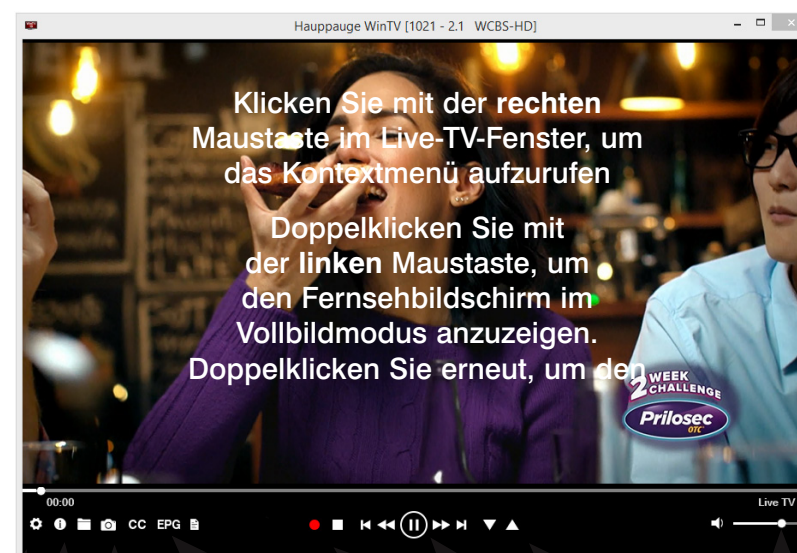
Hauppauge WinTV [1021 - 2.1 WCBS-HD]

Klicken Sie mit der **rechten** Maustaste im Live-TV-Fenster, um das Kontextmenü aufzurufen

Doppelklicken Sie mit der **linken** Maustaste, um den Fernsehbildschirm im Vollbildmodus anzuzeigen. Doppelklicken Sie erneut, um den

2 WEEK CHALLENGE
Prilosec OTC

00:00

Live TV

CC EPG